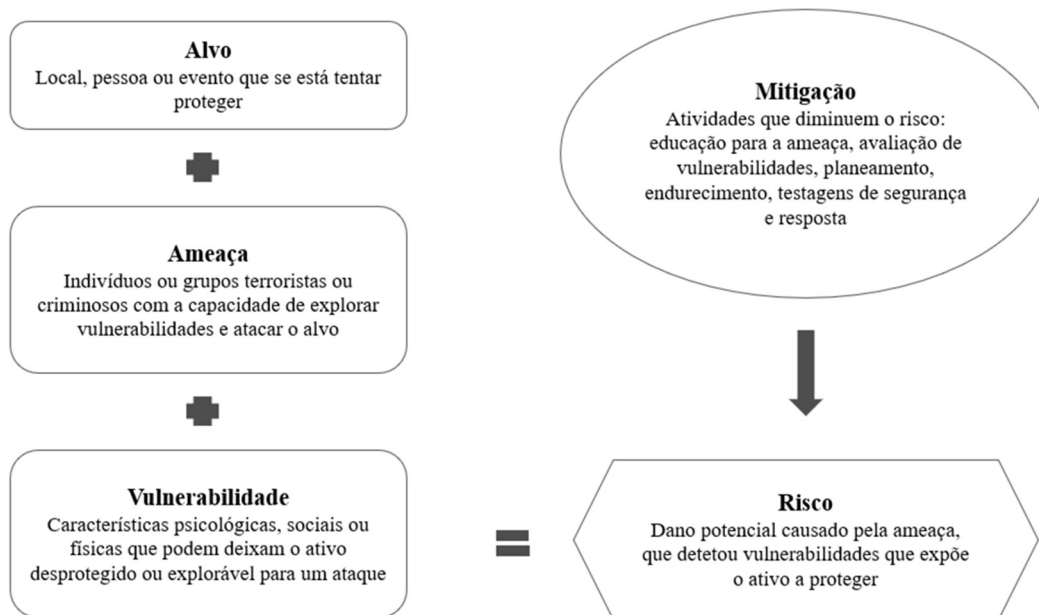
**Alvo**
Local, pessoa ou evento que se está tentar proteger

**Ameaça**
Indivíduos ou grupos terroristas ou criminosos com a capacidade de explorar vulnerabilidades e atacar o alvo

**Vulnerabilidade**
Características psicológicas, sociais ou físicas que podem deixam o ativo desprotegido ou explorável para um ataque

**Mitigação**
Atividades que diminuem o risco: educação para a ameaça, avaliação de vulnerabilidades, planeamento, endurecimento, testagens de segurança e resposta

**Risco**
Dano potencial causado pela ameaça, que detetou vulnerabilidades que expõe o ativo a proteger